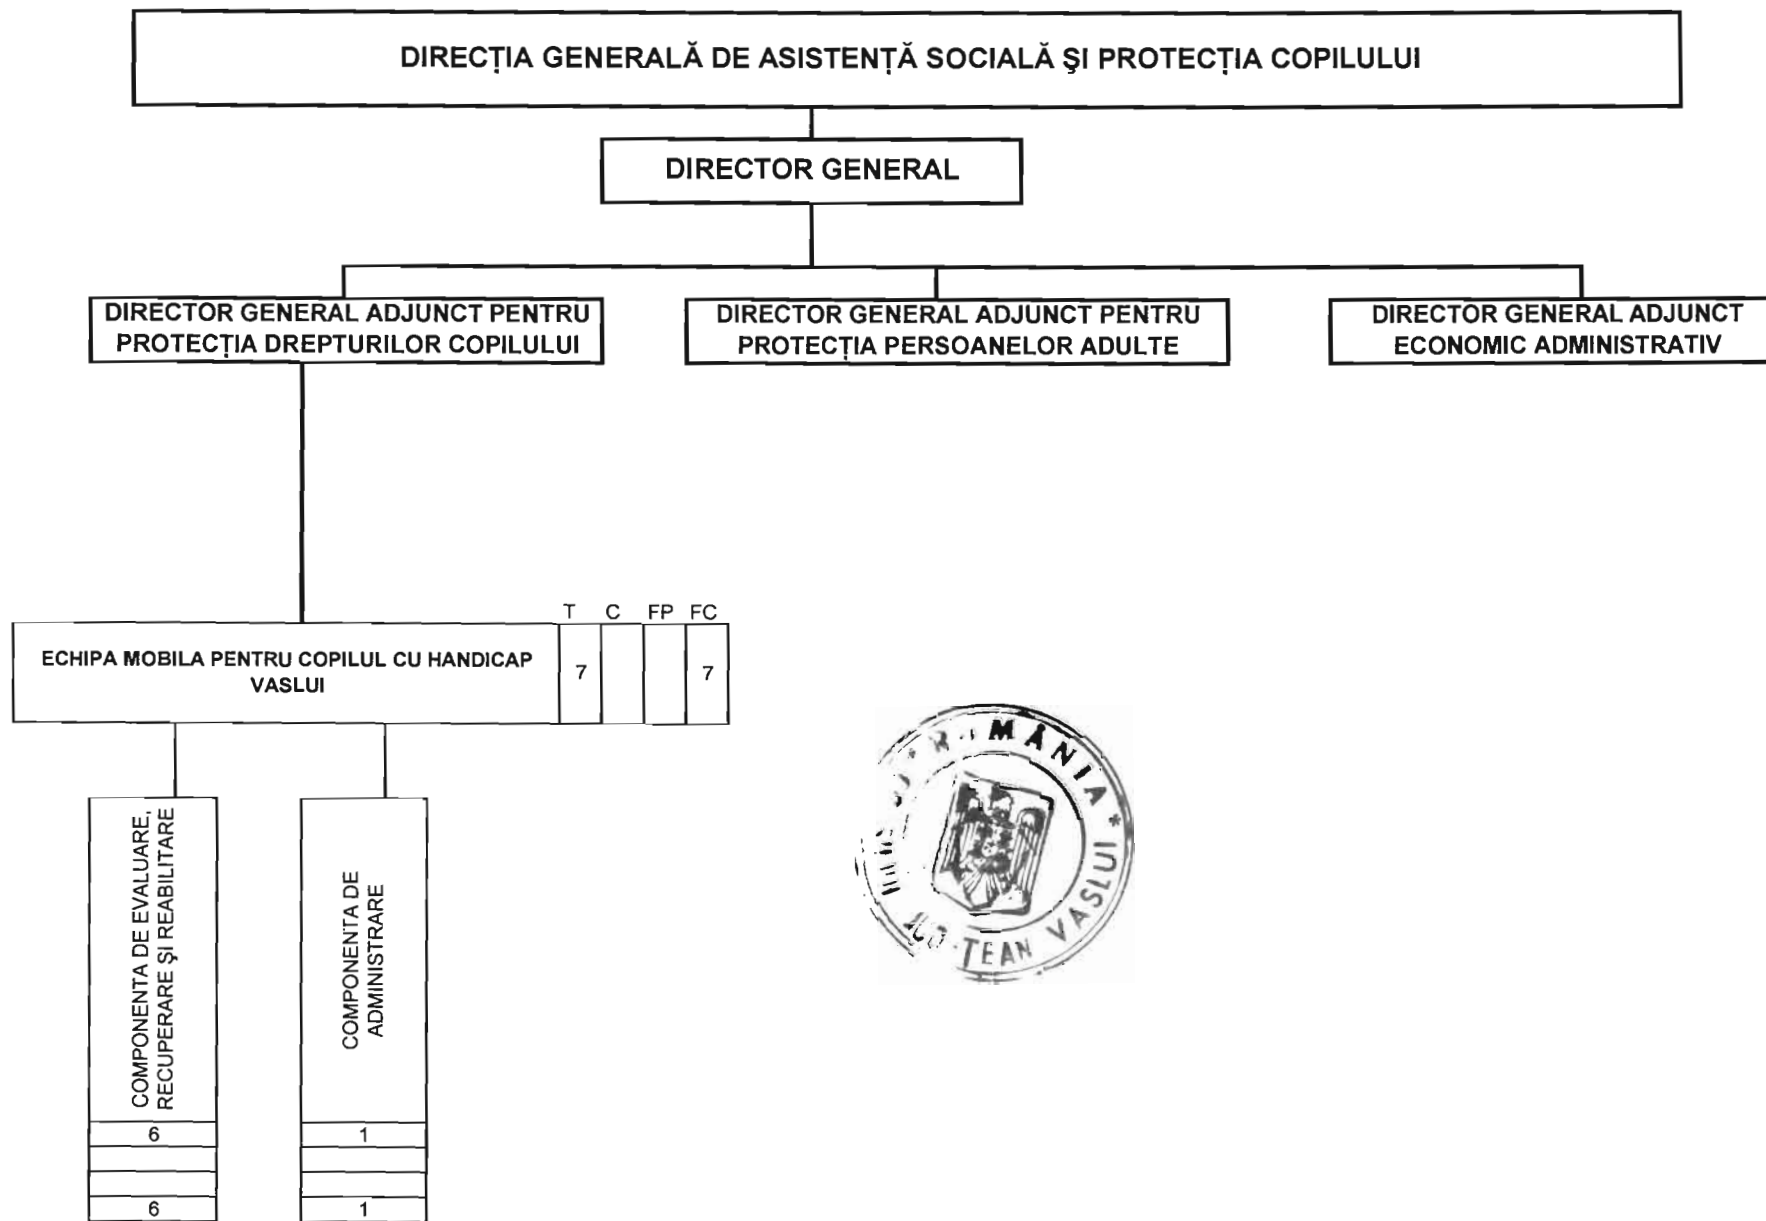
DIRECȚIA GENERALĂ DE ASISTENȚĂ SOCIALĂ ŞI PROTECȚIA COPILULUI

DIRECTOR GENERAL

DIRECTOR GENERAL ADJUNCT PENTRU PROTECȚIA DREPTURILOR COPILULUI

DIRECTOR GENERAL ADJUNCT PENTRU PROTECȚIA PERSOANELOR ADULTE

DIRECTOR GENERAL ADJUNCT ECONOMIC ADMINISTRATIV

| | T | C | FP | FC |
|---|---|---|---|---|
| ECHIPA MOBILA PENTRU COPILUL CU HANDICAP VASLUI | 7 | | | 7 |

COMPONENTA DE EVALUARE, RECUPERARE ŞI REABILITARE
6

6

COMPONENTA DE ADMINISTRARE
1

1

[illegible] ROMÂNIA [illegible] JUDEȚEAN VASLUI